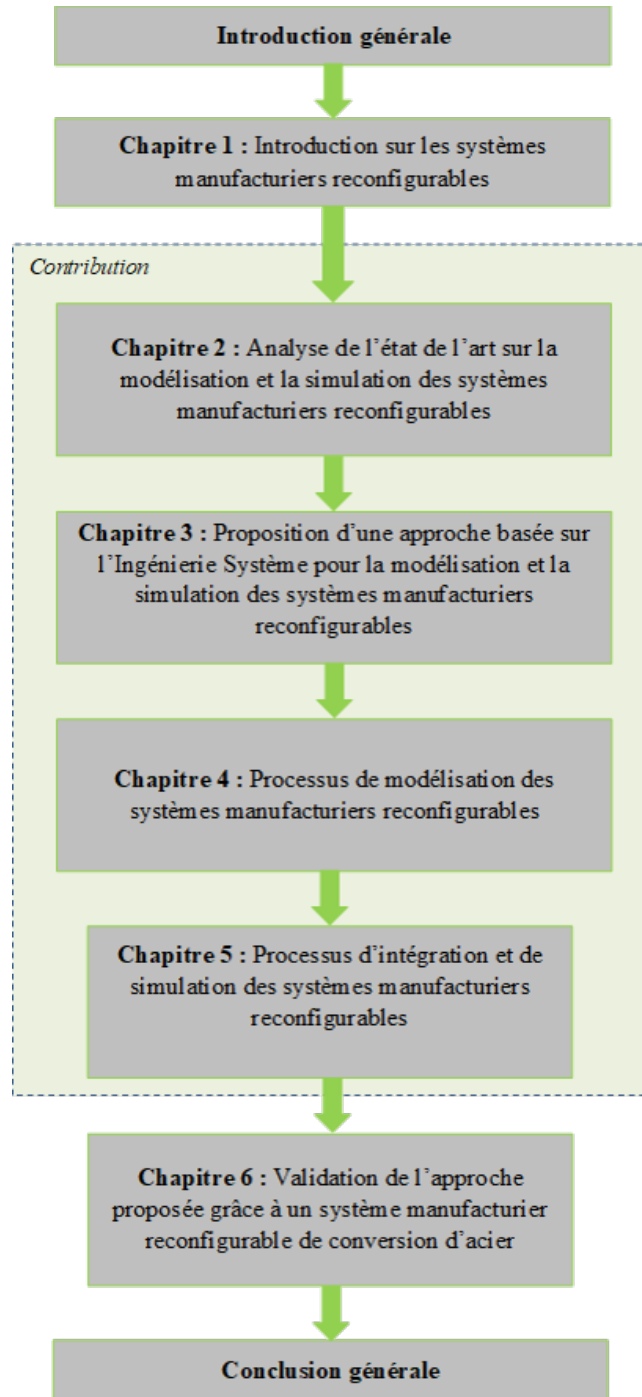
Introduction générale

Chapitre 1 : Introduction sur les systèmes manufacturiers reconfigurables

Contribution

Chapitre 2 : Analyse de l'état de l'art sur la modélisation et la simulation des systèmes manufacturiers reconfigurables

Chapitre 3 : Proposition d'une approche basée sur l'Ingénierie Système pour la modélisation et la simulation des systèmes manufacturiers reconfigurables

Chapitre 4 : Processus de modélisation des systèmes manufacturiers reconfigurables

Chapitre 5 : Processus d'intégration et de simulation des systèmes manufacturiers reconfigurables

Chapitre 6 : Validation de l'approche proposée grâce à un système manufacturier reconfigurable de conversion d'acier

Conclusion générale